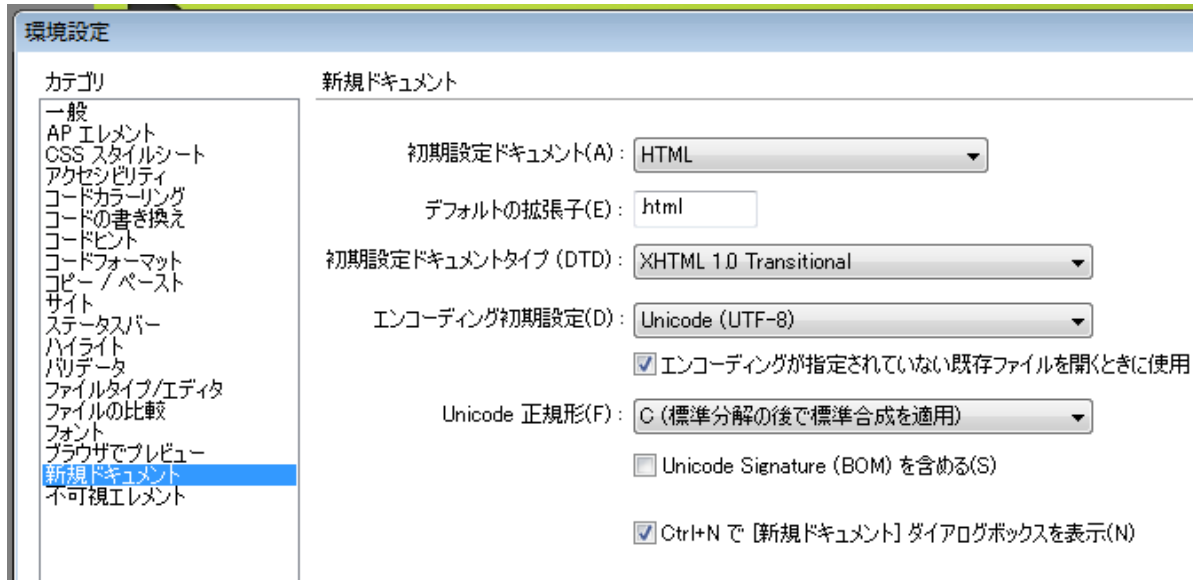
環境設定

カテゴリ

一般
AP エレメント
CSS スタイルシート
アクセシビリティ
コードカラーリング
コードの書き換え
コードヒント
コードフォーマット
コピー / ペースト
サイト
ステータスバー
ハイライト
バリデータ
ファイルタイプ/エディタ
ファイルの比較
フォント
ブラウザでプレビュー
新規ドキュメント
不可視エレメント

新規ドキュメント

初期設定ドキュメント(A) : HTML

デフォルトの拡張子(E) : html

初期設定ドキュメントタイプ (DTD) : XHTML 1.0 Transitional

エンコーディング初期設定(D) : Unicode (UTF-8)

エンコーディングが指定されていない既存ファイルを開くときに使用

Unicode 正規形(F) : C (標準分解の後で標準合成を適用)

Unicode Signature (BOM) を含める(S)

Ctrl+N で [新規ドキュメント] ダイアログボックスを表示(N)